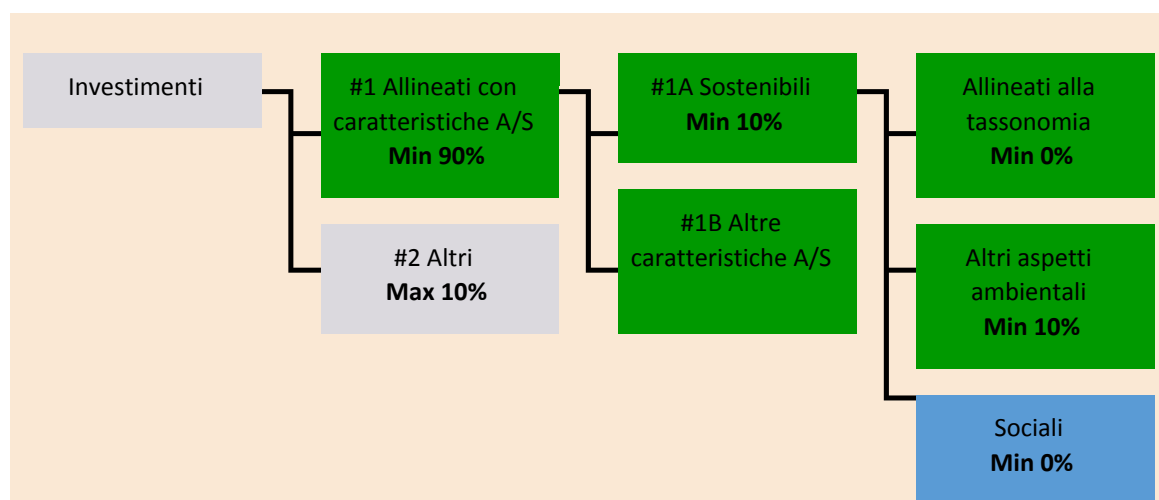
Investimenti

#1 Allineati con caratteristiche A/S
**Min 90%**

#2 Altri
**Max 10%**

#1A Sostenibili
**Min 10%**

#1B Altre caratteristiche A/S

Allineati alla tassonomia
**Min 0%**

Altri aspetti ambientali
**Min 10%**

Sociali
**Min 0%**